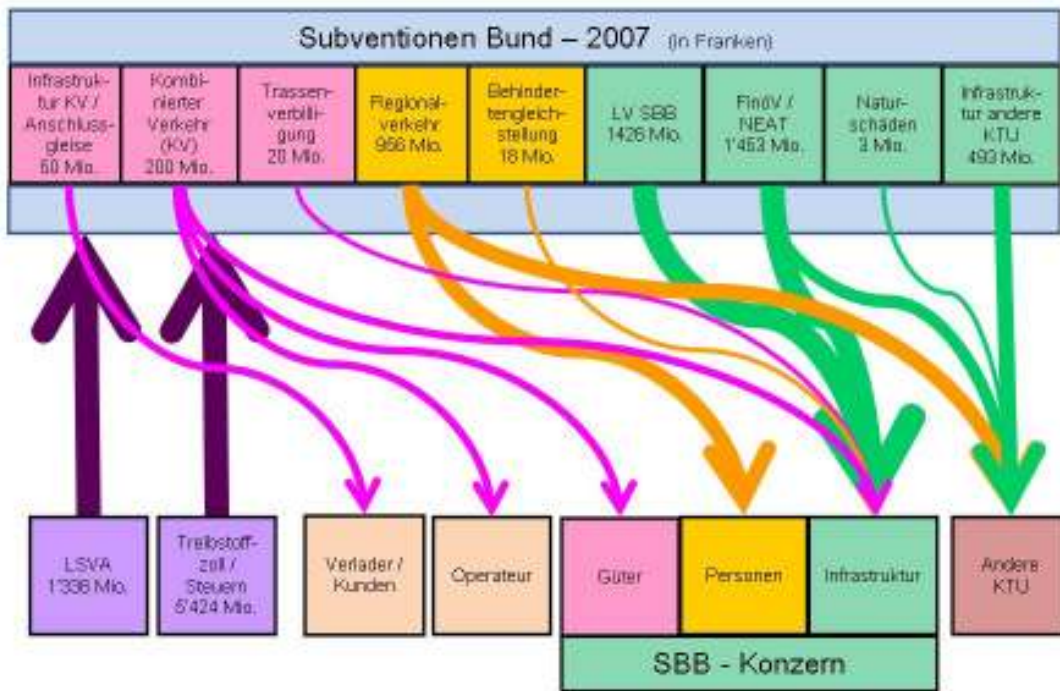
Subventionen Bund – 2007 (in Franken)

Infrastruktur KV / Anschlussgleise 60 Mio.

Kombinierter Verkehr (KV) 200 Mio.

Trassenverbilligung 20 Mio.

Regionalverkehr 956 Mio.

Behindertengleichstellung 18 Mio.

LV SBB 1426 Mio.

FinöV / NEAT 1'453 Mio.

Naturschäden 3 Mio.

Infrastruktur andere KTU 493 Mio.

LSVA 1'336 Mio.

Treibstoffzoll / Steuern 5'424 Mio.

Verlader / Kunden

Operateur

Güter

Personen

Infrastruktur

Andere KTU

SBB - Konzern